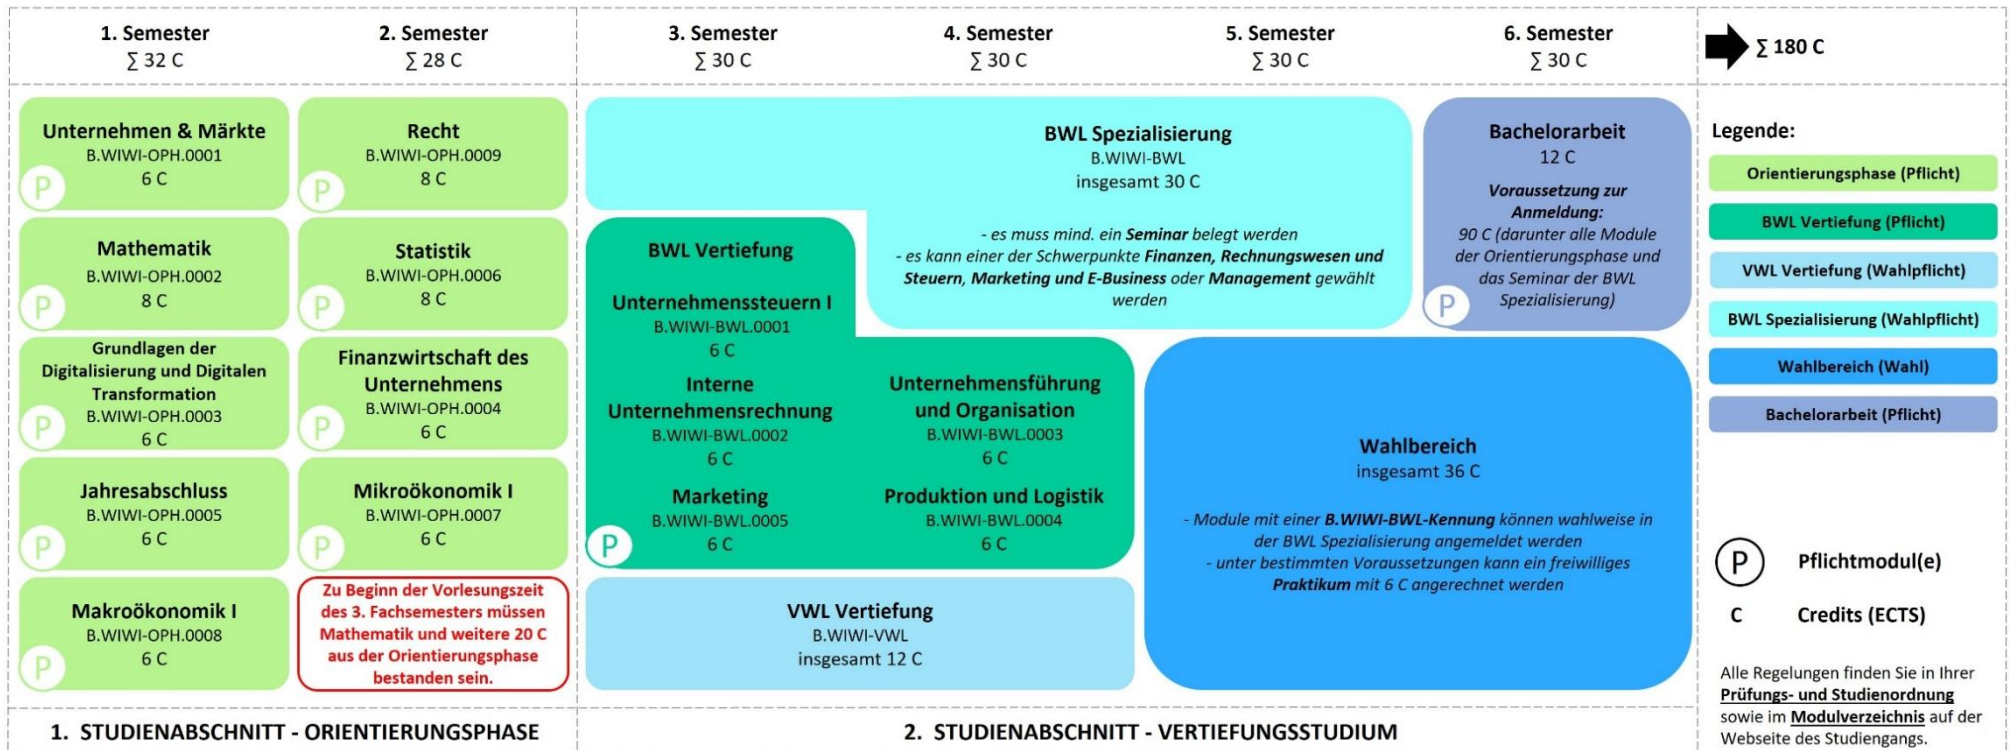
1. Semester
∑ 32 C

2. Semester
∑ 28 C

3. Semester
∑ 30 C

4. Semester
∑ 30 C

5. Semester
∑ 30 C

6. Semester
∑ 30 C

∑ 180 C

Unternehmen & Märkte
B.WIWI-OPH.0001
6 C
P

Recht
B.WIWI-OPH.0009
8 C
P

Mathematik
B.WIWI-OPH.0002
8 C
P

Statistik
B.WIWI-OPH.0006
8 C
P

Grundlagen der Digitalisierung und Digitalen Transformation
B.WIWI-OPH.0003
6 C
P

Finanzwirtschaft des Unternehmens
B.WIWI-OPH.0004
6 C
P

Jahresabschluss
B.WIWI-OPH.0005
6 C
P

Mikroökonomik I
B.WIWI-OPH.0007
6 C
P

Makroökonomik I
B.WIWI-OPH.0008
6 C
P

Zu Beginn der Vorlesungszeit des 3. Fachsemesters müssen Mathematik und weitere 20 C aus der Orientierungsphase bestanden sein.

BWL Spezialisierung
B.WIWI-BWL
insgesamt 30 C

- es muss mind. ein Seminar belegt werden
- es kann einer der Schwerpunkte Finanzen, Rechnungswesen und Steuern, Marketing und E-Business oder Management gewählt werden

Bachelorarbeit
12 C
Voraussetzung zur Anmeldung:
90 C (darunter alle Module der Orientierungsphase und das Seminar der BWL Spezialisierung)
P

BWL Vertiefung

Unternehmenssteuern I
B.WIWI-BWL.0001
6 C

Interne Unternehmensrechnung
B.WIWI-BWL.0002
6 C

Unternehmensführung und Organisation
B.WIWI-BWL.0003
6 C

Marketing
B.WIWI-BWL.0005
6 C

Produktion und Logistik
B.WIWI-BWL.0004
6 C
P

Wahlbereich
insgesamt 36 C

- Module mit einer B.WIWI-BWL-Kennung können wahlweise in der BWL Spezialisierung angemeldet werden
- unter bestimmten Voraussetzungen kann ein freiwilliges Praktikum mit 6 C angerechnet werden

VWL Vertiefung
B.WIWI-VWL
insgesamt 12 C

Legende:
Orientierungsphase (Pflicht)
BWL Vertiefung (Pflicht)
VWL Vertiefung (Wahlpflicht)
BWL Spezialisierung (Wahlpflicht)
Wahlbereich (Wahl)
Bachelorarbeit (Pflicht)

P Pflichtmodul(e)
C Credits (ECTS)

Alle Regelungen finden Sie in Ihrer Prüfungs- und Studienordnung sowie im Modulverzeichnis auf der Webseite des Studiengangs.

1. STUDIENABSCHNITT - ORIENTIERUNGSPHASE

2. STUDIENABSCHNITT - VERTIEFUNGSSTUDIUM